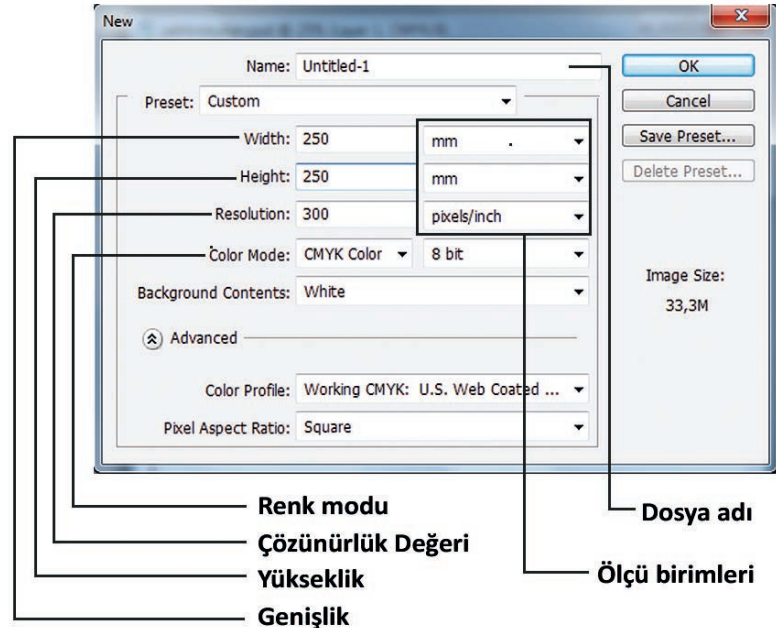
New

Name: Untitled-1

OK

Preset: Custom

Cancel

Width: 250 mm

Save Preset...

Height: 250 mm

Delete Preset...

Resolution: 300 pixels/inch

Color Mode: CMYK Color 8 bit

Image Size:

33,3M

Background Contents: White

Advanced

Color Profile: Working CMYK: U.S. Web Coated ...

Pixel Aspect Ratio: Square

Renk modu

Dosya adı

Çözünürlük Değeri

Yükseklik

Ölçü birimleri

Genişlik